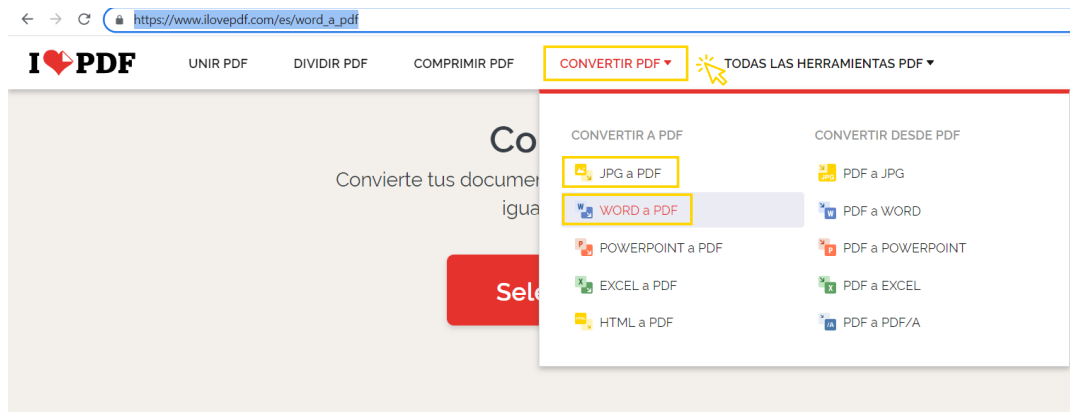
https://www.ilovepdf.com/es/word_a_pdf

I♥PDF UNIR PDF DIVIDIR PDF COMPRIMIR PDF CONVERTIR PDF ▾ TODAS LAS HERRAMIENTAS PDF ▾

Co

Convierte tus documen

igua

Sele

CONVERTIR A PDF

JPG a PDF

WORD a PDF

POWERPOINT a PDF

EXCEL a PDF

HTML a PDF

CONVERTIR DESDE PDF

PDF a JPG

PDF a WORD

PDF a POWERPOINT

PDF a EXCEL

PDF a PDF/A